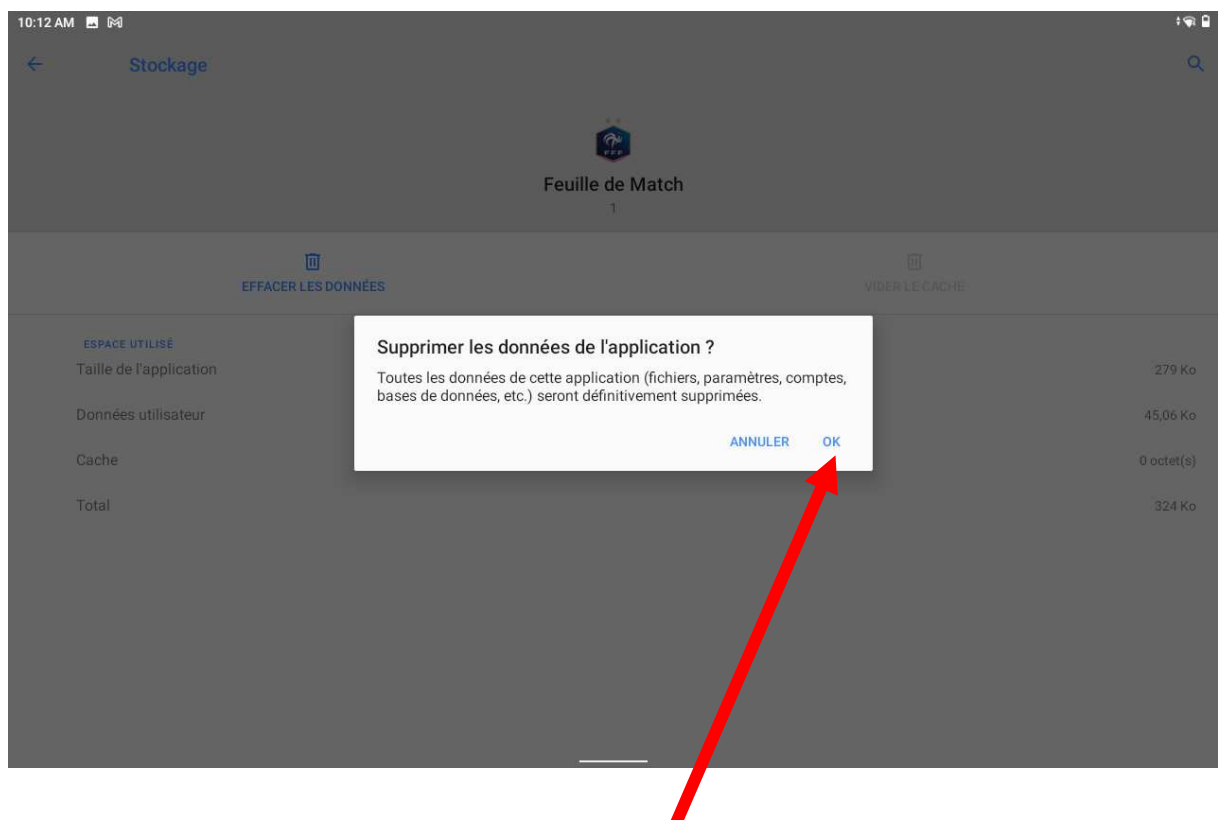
10:12 AM

Stockage

FFF

Feuille de Match

1

EFFACER LES DONNÉES

VIDER LE CACHE

ESPACE UTILISÉ

Taille de l'application 279 Ko

Données utilisateur 45,06 Ko

Cache 0 octet(s)

Total 324 Ko

Supprimer les données de l'application ?

Toutes les données de cette application (fichiers, paramètres, comptes, bases de données, etc.) seront définitivement supprimées.

ANNULER OK